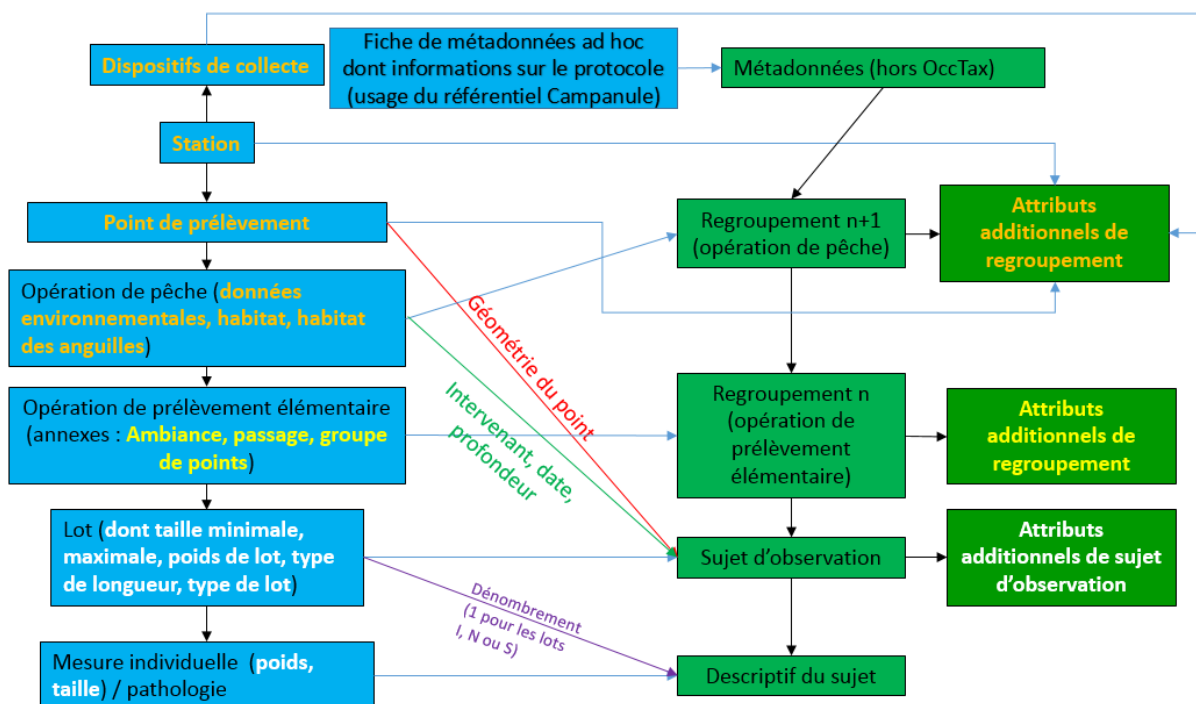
Dispositifs de collecte

Fiche de métadonnées ad hoc dont informations sur le protocole (usage du référentiel Campanule)

Métadonnées (hors OccTax)

Station

Point de prélèvement

Regroupement n+1 (opération de pêche)

Attributs additionnels de regroupement

Opération de pêche (données environnementales, habitat, habitat des anguilles)

Géométrie du point

Intervenant, date, profondeur

Regroupement n (opération de prélèvement élémentaire)

Opération de prélèvement élémentaire (annexes : Ambiance, passage, groupe de points)

Attributs additionnels de regroupement

Lot (dont taille minimale, maximale, poids de lot, type de longueur, type de lot)

Sujet d'observation

Attributs additionnels de sujet d'observation

Dénombrement (1 pour les lots I, N ou S)

Mesure individuelle (poids, taille) / pathologie

Descriptif du sujet